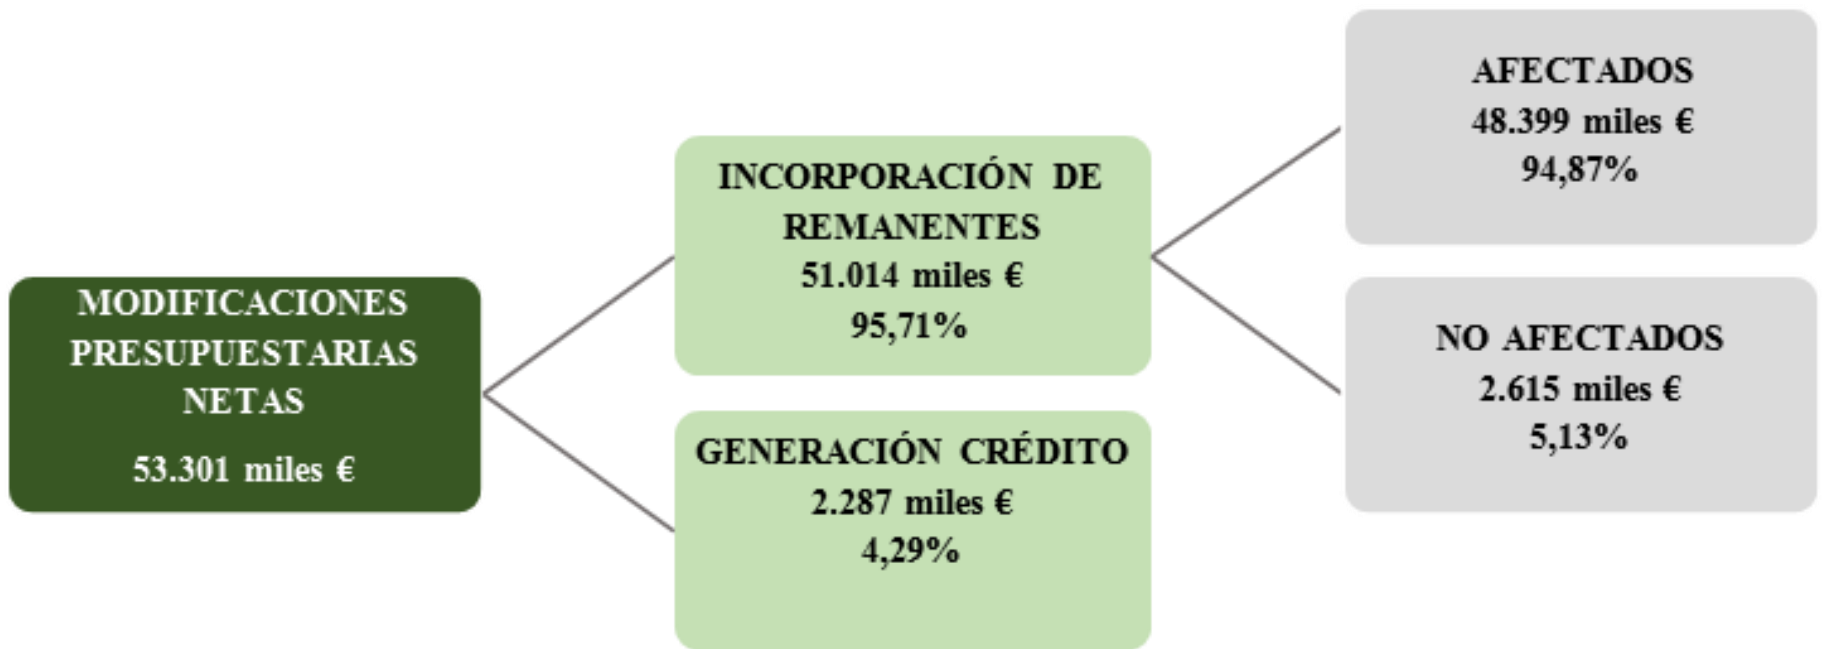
MODIFICACIONES PRESUPUESTARIAS NETAS

53.301 miles €

INCORPORACIÓN DE REMANENTES
51.014 miles €
95,71%

GENERACIÓN CRÉDITO
2.287 miles €
4,29%

AFECTADOS
48.399 miles €
94,87%

NO AFECTADOS
2.615 miles €
5,13%